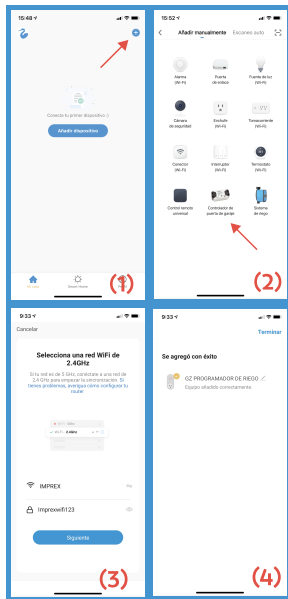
15:48

Conecte tu primer dispositivo :)

Añadir dispositivo

Mi casa

Smart Home

(1)

15:52

Añadir manualmente

Escaneo auto

Alarma (Wi-Fi)

Puerta de enlace

Fuente de luz (Wi-Fi)

Cámara de seguridad

Enchufe (Wi-Fi)

Tomacorriente (Wi-Fi)

Conector (Wi-Fi)

Interruptor (Wi-Fi)

Termostato (Wi-Fi)

Control remoto universal

Controlador de puerta de garaje

Sistema de riego

(2)

9:33

Cancelar

Selecciona una red WiFi de 2,4GHz

Si tu red es de 5 GHz, conéctate a una red de 2,4 GHz para empezar la sincronización. Si tienes problemas, averigua cómo configurar tu router

WiFi 2.4GHz

IMPREX

Imprexwifi123

Siguiente

(3)

9:33

Terminar

Se agregó con éxito

OZ PROGRAMADOR DE RIEGO

Equipo añadido correctamente.

(4)